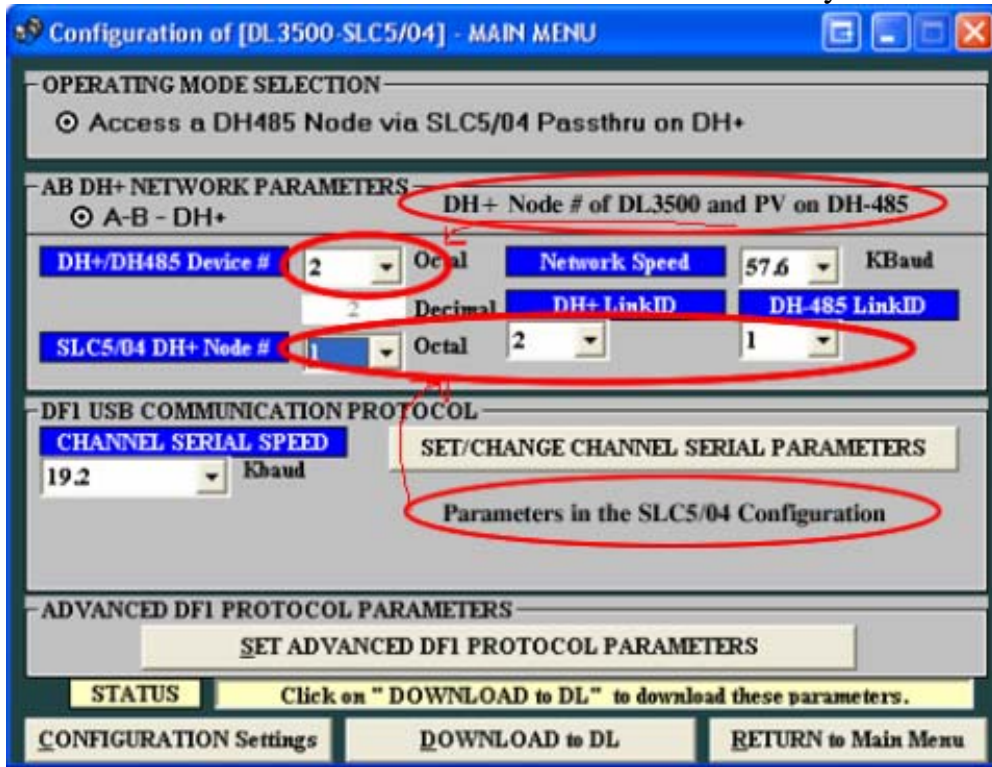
Configuration of [DL3500-SLC5/04] - MAIN MENU

OPERATING MODE SELECTION
⊙ Access a DH485 Node via SLC5/04 Passthru on DH+

AB DH+ NETWORK PARAMETERS
⊙ A-B - DH+
DH+ Node # of DL3500 and PV on DH-485

DH+/DH485 Device # | 2 | Octal
Network Speed | 57.6 | KBaud
2 Decimal
DH+ LinkID
DH-485 LinkID
SLC5/04 DH+ Node # | 1 | Octal
2
1

DF1 USB COMMUNICATION PROTOCOL
CHANNEL SERIAL SPEED
19.2 Kbaud
SET/CHANGE CHANNEL SERIAL PARAMETERS
Parameters in the SLC5/04 Configuration

ADVANCED DF1 PROTOCOL PARAMETERS
SET ADVANCED DF1 PROTOCOL PARAMETERS

STATUS
Click on " DOWNLOAD to DL" to download these parameters.

CONFIGURATION Settings
DOWNLOAD to DL
RETURN to Main Menu